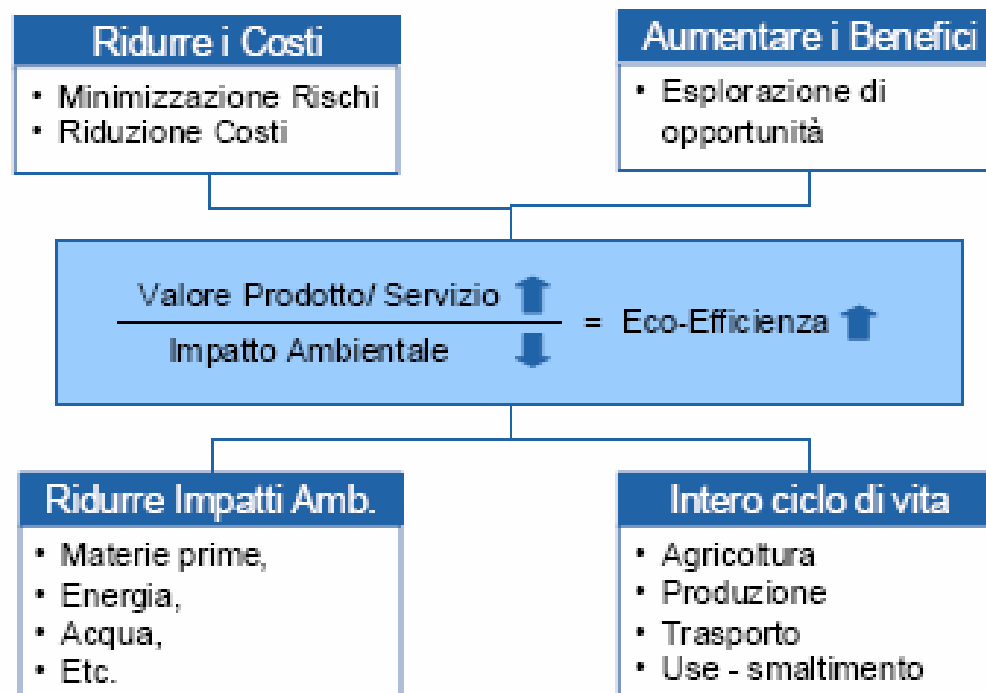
Ridurre i Costi

- Minimizzazione Rischi
- Riduzione Costi

Aumentare i Benefici

- Esplorazione di opportunità

$\frac{\text{Valore Prodotto/ Servizio} \uparrow}{\text{Impatto Ambientale} \downarrow}$ = Eco-Efficienza $\uparrow$

Ridurre Impatti Amb.

- Materie prime,
- Energia,
- Acqua,
- Etc.

Intero ciclo di vita

- Agricoltura
- Produzione
- Trasporto
- Use - smaltimento